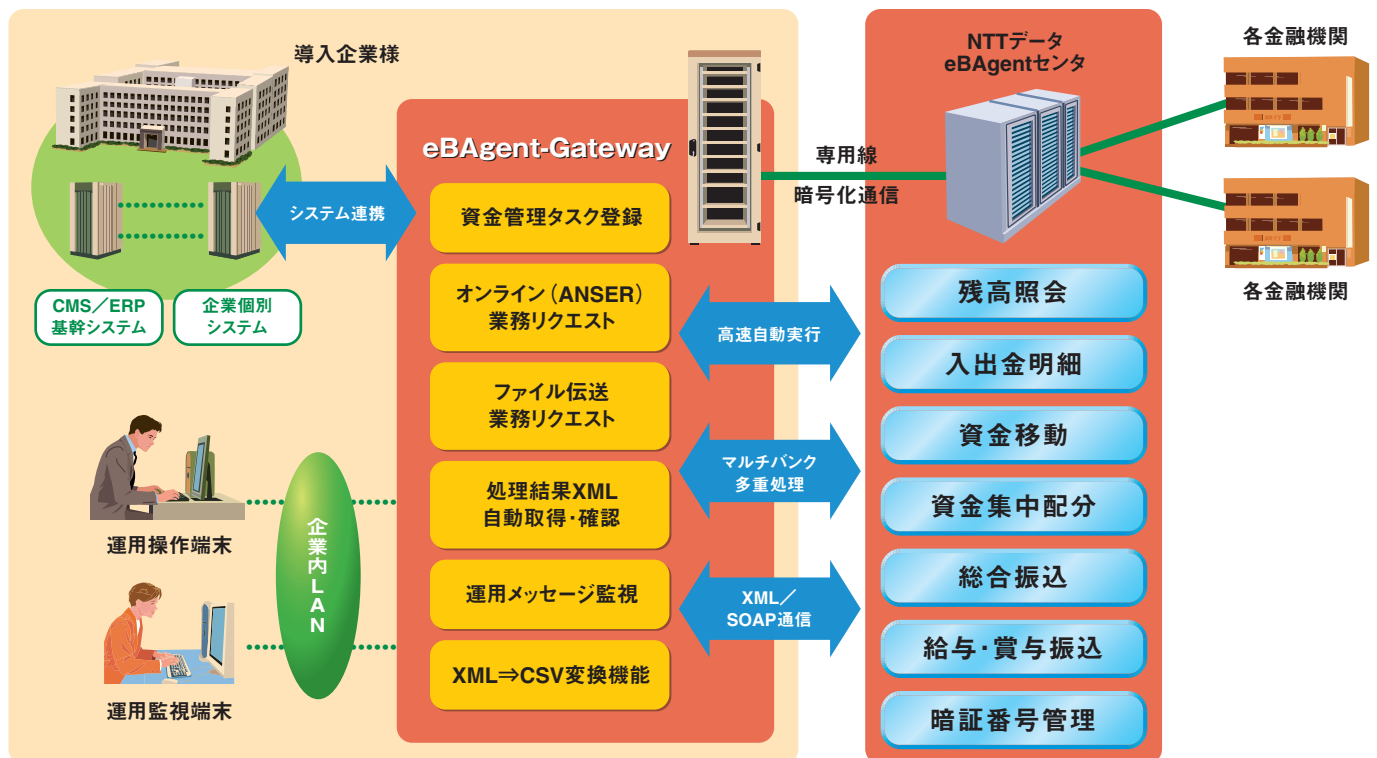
導入企業様

CMS／ERP
基幹システム

企業個別
システム

システム連携

運用操作端末

運用監視端末

企業内LAN

eBAgent-Gateway

資金管理タスク登録

オンライン（ANSER）
業務リクエスト

ファイル伝送
業務リクエスト

処理結果XML
自動取得・確認

運用メッセージ監視

XML⇒CSV変換機能

高速自動実行

マルチバンク
多重処理

XML／
SOAP通信

専用線

暗号化通信

NTTデータ
eBAgentセンタ

残高照会

入出金明細

資金移動

資金集中配分

総合振込

給与・賞与振込

暗証番号管理

各金融機関

各金融機関